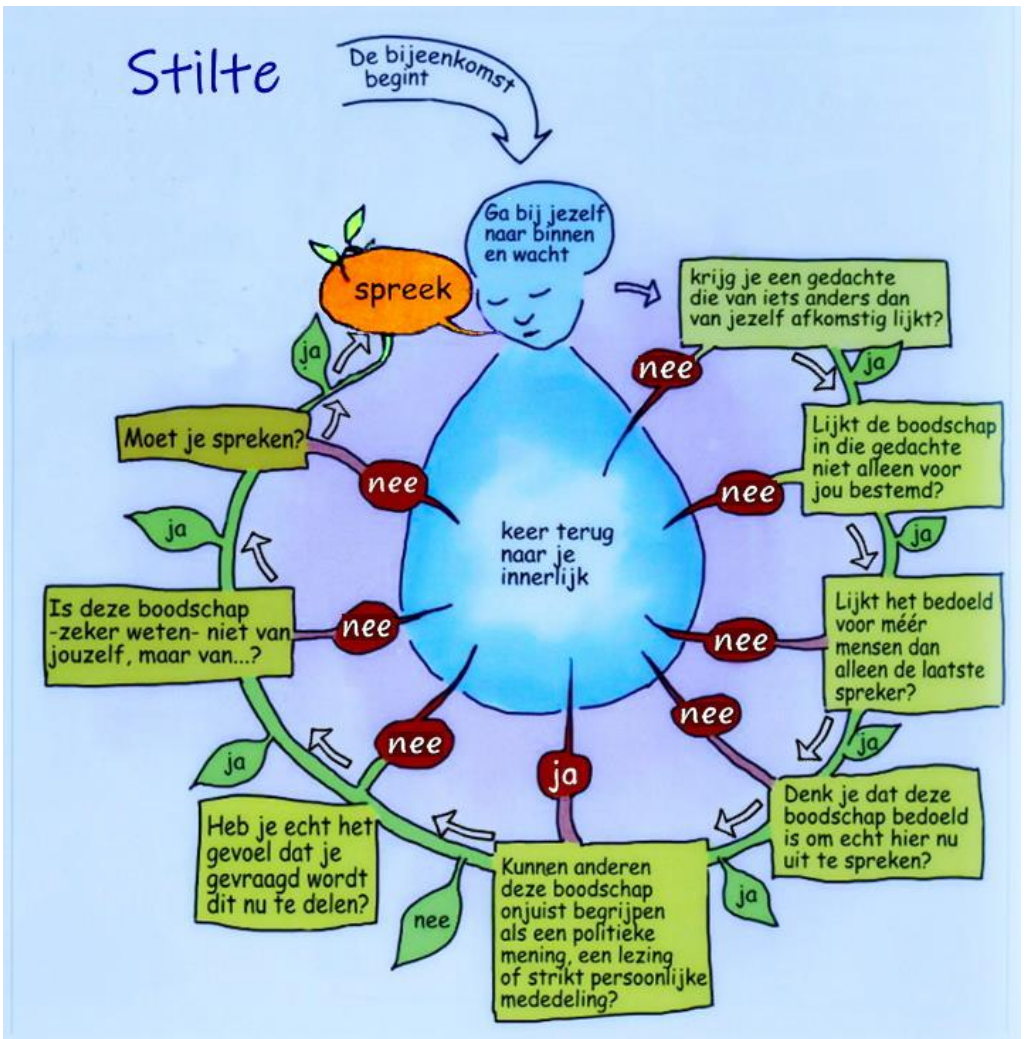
Stilte

De bijeenkomst begint

Ga bij jezelf naar binnen en wacht

krijg je een gedachte die van iets anders dan van jezelf afkomstig lijkt?

nee

ja

Lijkt de boodschap in die gedachte niet alleen voor jou bestemd?

nee

ja

Lijkt het bedoeld voor méér mensen dan alleen de laatste spreker?

nee

ja

Denk je dat deze boodschap bedoeld is om echt hier nu uit te spreken?

nee

ja

Kunnen anderen deze boodschap onjuist begrijpen als een politieke mening, een lezing of strikt persoonlijke mededeling?

ja

nee

Heb je echt het gevoel dat je gevraagd wordt dit nu te delen?

nee

ja

Is deze boodschap -zeker weten- niet van jouzelf, maar van...?

nee

ja

Moet je spreken?

nee

ja

spreek

keer terug naar je innerlijk